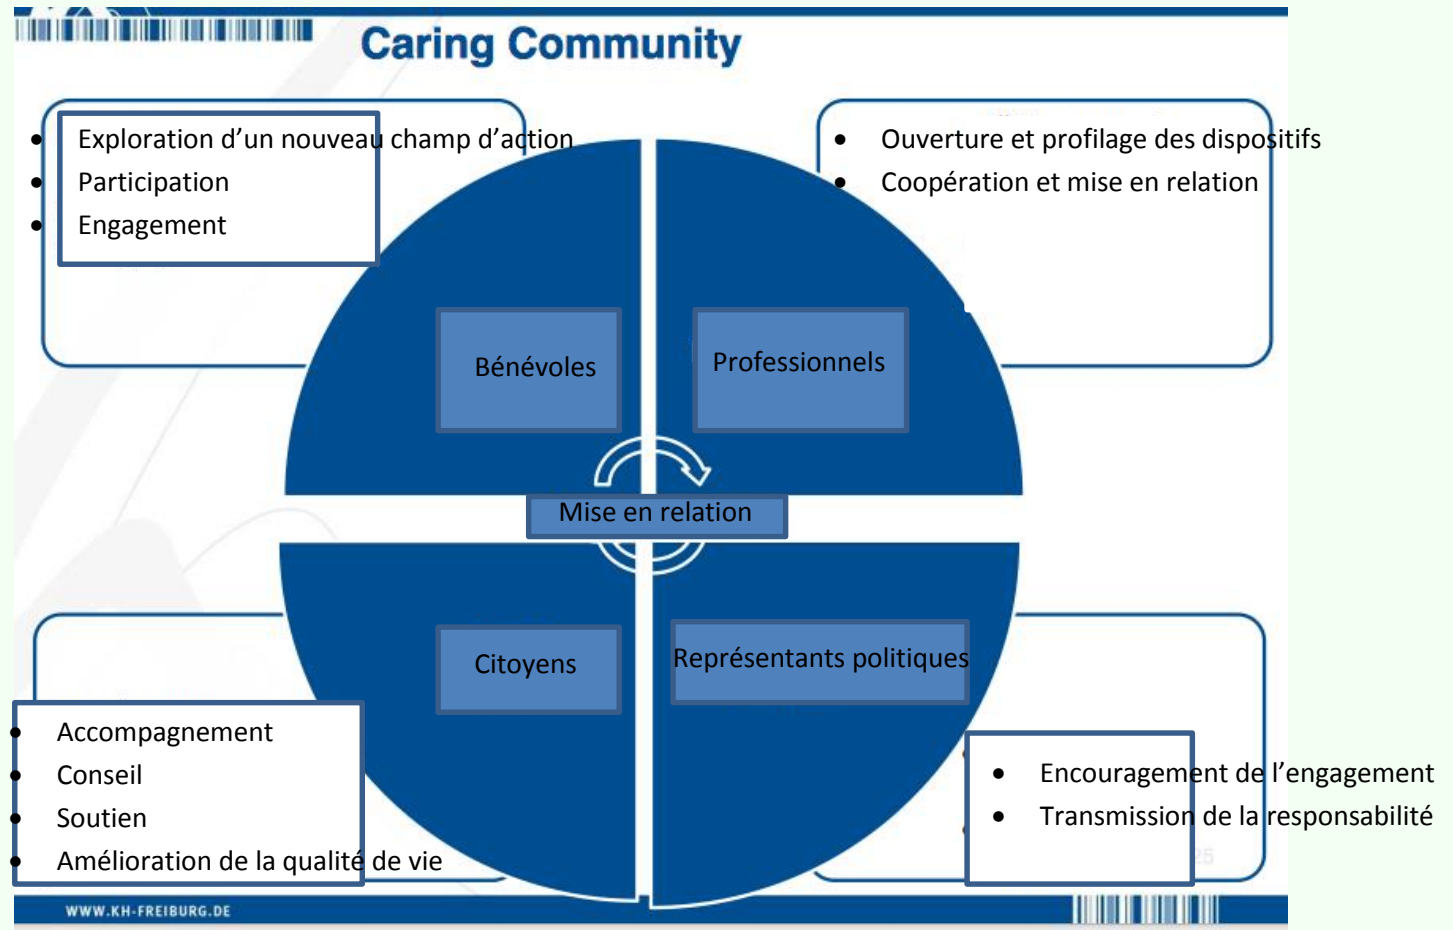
Caring Community

- Exploration d’un nouveau champ d’action
- Participation
- Engagement

- Ouverture et profilage des dispositifs
- Coopération et mise en relation

Bénévoles

Professionnels

Mise en relation

Citoyens

Représentants politiques

- Accompagnement
- Conseil
- Soutien
- Amélioration de la qualité de vie

- Encouragement de l’engagement
- Transmission de la responsabilité

25

WWW.KH-FREIBURG.DE